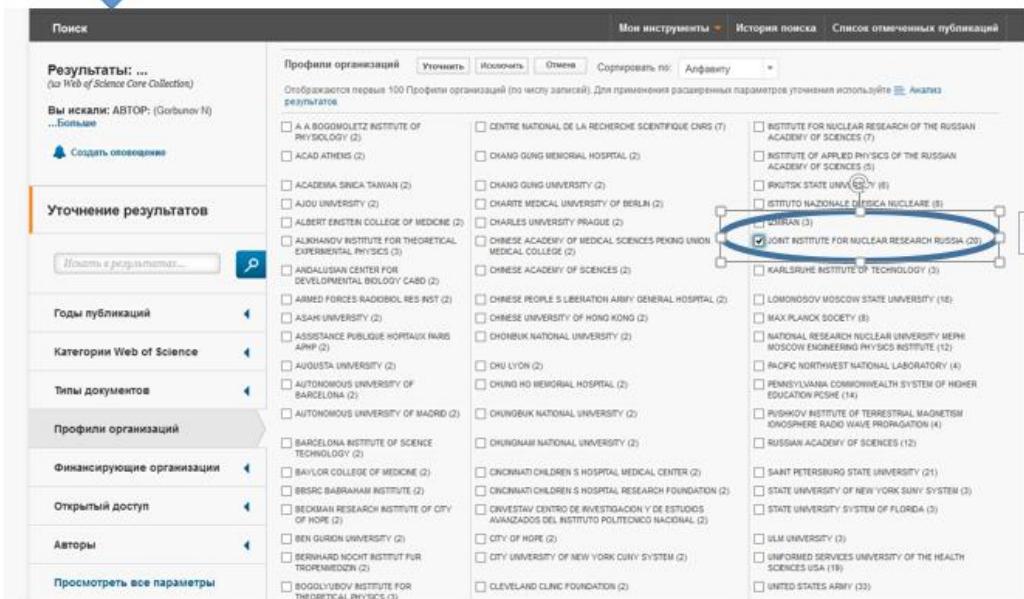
Поиск

Мои инструменты | История поиска | Список отмеченных публикаций

Результаты: ...
(из Web of Science Core Collection)

Вы искали: АВТОР: (Gorbunov N)
...Больше

Создать оповещение

Уточнение результатов

Искать в результатах...

Годы публикаций

Категории Web of Science

Типы документов

Профили организаций

Финансирующие организации

Открытый доступ

Авторы

Просмотреть все параметры

Профили организаций | Уточнить | Исключить | Отмена | Сортировать по: Алфавиту

Отображаются первые 100 Профили организаций (по числу записей). Для применения расширенных параметров уточнения используйте Анализ результатов

A A BOGOMOLETZ INSTITUTE OF PHYSIOLOGY (2)
ACAD ATHENS (2)
ACADEMIA SINICA TAIWAN (2)
AJOU UNIVERSITY (2)
ALBERT EINSTEIN COLLEGE OF MEDICINE (2)
ALIKHANOV INSTITUTE FOR THEORETICAL EXPERIMENTAL PHYSICS (3)
ANDALUSIAN CENTER FOR DEVELOPMENTAL BIOLOGY CABD (2)
ARMED FORCES RADIOBIOL RES INST (2)
ASAHI UNIVERSITY (2)
ASSISTANCE PUBLIQUE HOPITAUX PARIS APHP (2)
AUGUSTA UNIVERSITY (2)
AUTONOMOUS UNIVERSITY OF BARCELONA (2)
AUTONOMOUS UNIVERSITY OF MADRID (2)
BARCELONA INSTITUTE OF SCIENCE TECHNOLOGY (2)
BAYLOR COLLEGE OF MEDICINE (2)
BBSRC BABRAHAM INSTITUTE (2)
BECKMAN RESEARCH INSTITUTE OF CITY OF HOPE (2)
BEN GURION UNIVERSITY (2)
BERNHARD NOCHT INSTITUT FUR TROPENMEDIZIN (2)
BOGOLYUBOV INSTITUTE FOR THEORETICAL PHYSICS (3)

CENTRE NATIONAL DE LA RECHERCHE SCIENTIFIQUE CNRS (7)
CHANG GUNG MEMORIAL HOSPITAL (2)
CHANG GUNG UNIVERSITY (2)
CHARITE MEDICAL UNIVERSITY OF BERLIN (2)
CHARLES UNIVERSITY PRAGUE (2)
CHINESE ACADEMY OF MEDICAL SCIENCES PEKING UNION MEDICAL COLLEGE (2)
CHINESE ACADEMY OF SCIENCES (2)
CHINESE PEOPLE S LIBERATION ARMY GENERAL HOSPITAL (2)
CHINESE UNIVERSITY OF HONG KONG (2)
CHONBUK NATIONAL UNIVERSITY (2)
CHU LYON (2)
CHUNG HO MEMORIAL HOSPITAL (2)
CHUNGBUK NATIONAL UNIVERSITY (2)
CHUNGNAM NATIONAL UNIVERSITY (2)
CINCINNATI CHILDREN S HOSPITAL MEDICAL CENTER (2)
CINCINNATI CHILDREN S HOSPITAL RESEARCH FOUNDATION (2)
CINVESTAV CENTRO DE INVESTIGACION Y DE ESTUDIOS AVANZADOS DEL INSTITUTO POLITECNICO NACIONAL (2)
CITY OF HOPE (2)
CITY UNIVERSITY OF NEW YORK CUNY SYSTEM (2)
CLEVELAND CLINIC FOUNDATION (2)

INSTITUTE FOR NUCLEAR RESEARCH OF THE RUSSIAN ACADEMY OF SCIENCES (7)
INSTITUTE OF APPLIED PHYSICS OF THE RUSSIAN ACADEMY OF SCIENCES (5)
IRKUTSK STATE UNIVERSITY (6)
ISTITUTO NAZIONALE DI FISICA NUCLEARE (8)
IZMIRAN (3)
JOINT INSTITUTE FOR NUCLEAR RESEARCH RUSSIA (20)
KARLSRUHE INSTITUTE OF TECHNOLOGY (3)
LOMONOSOV MOSCOW STATE UNIVERSITY (16)
MAX PLANCK SOCIETY (8)
NATIONAL RESEARCH NUCLEAR UNIVERSITY MEPHI MOSCOW ENGINEERING PHYSICS INSTITUTE (12)
PACIFIC NORTHWEST NATIONAL LABORATORY (4)
PENNSYLVANIA COMMONWEALTH SYSTEM OF HIGHER EDUCATION PCSHE (14)
PUSHKOV INSTITUTE OF TERRESTRIAL MAGNETISM IONOSPHERE RADIO WAVE PROPAGATION (4)
RUSSIAN ACADEMY OF SCIENCES (12)
SAINT PETERSBURG STATE UNIVERSITY (21)
STATE UNIVERSITY OF NEW YORK SUNY SYSTEM (3)
STATE UNIVERSITY SYSTEM OF FLORIDA (3)
ULM UNIVERSITY (3)
UNIFORMED SERVICES UNIVERSITY OF THE HEALTH SCIENCES USA (19)
UNITED STATES ARMY (33)